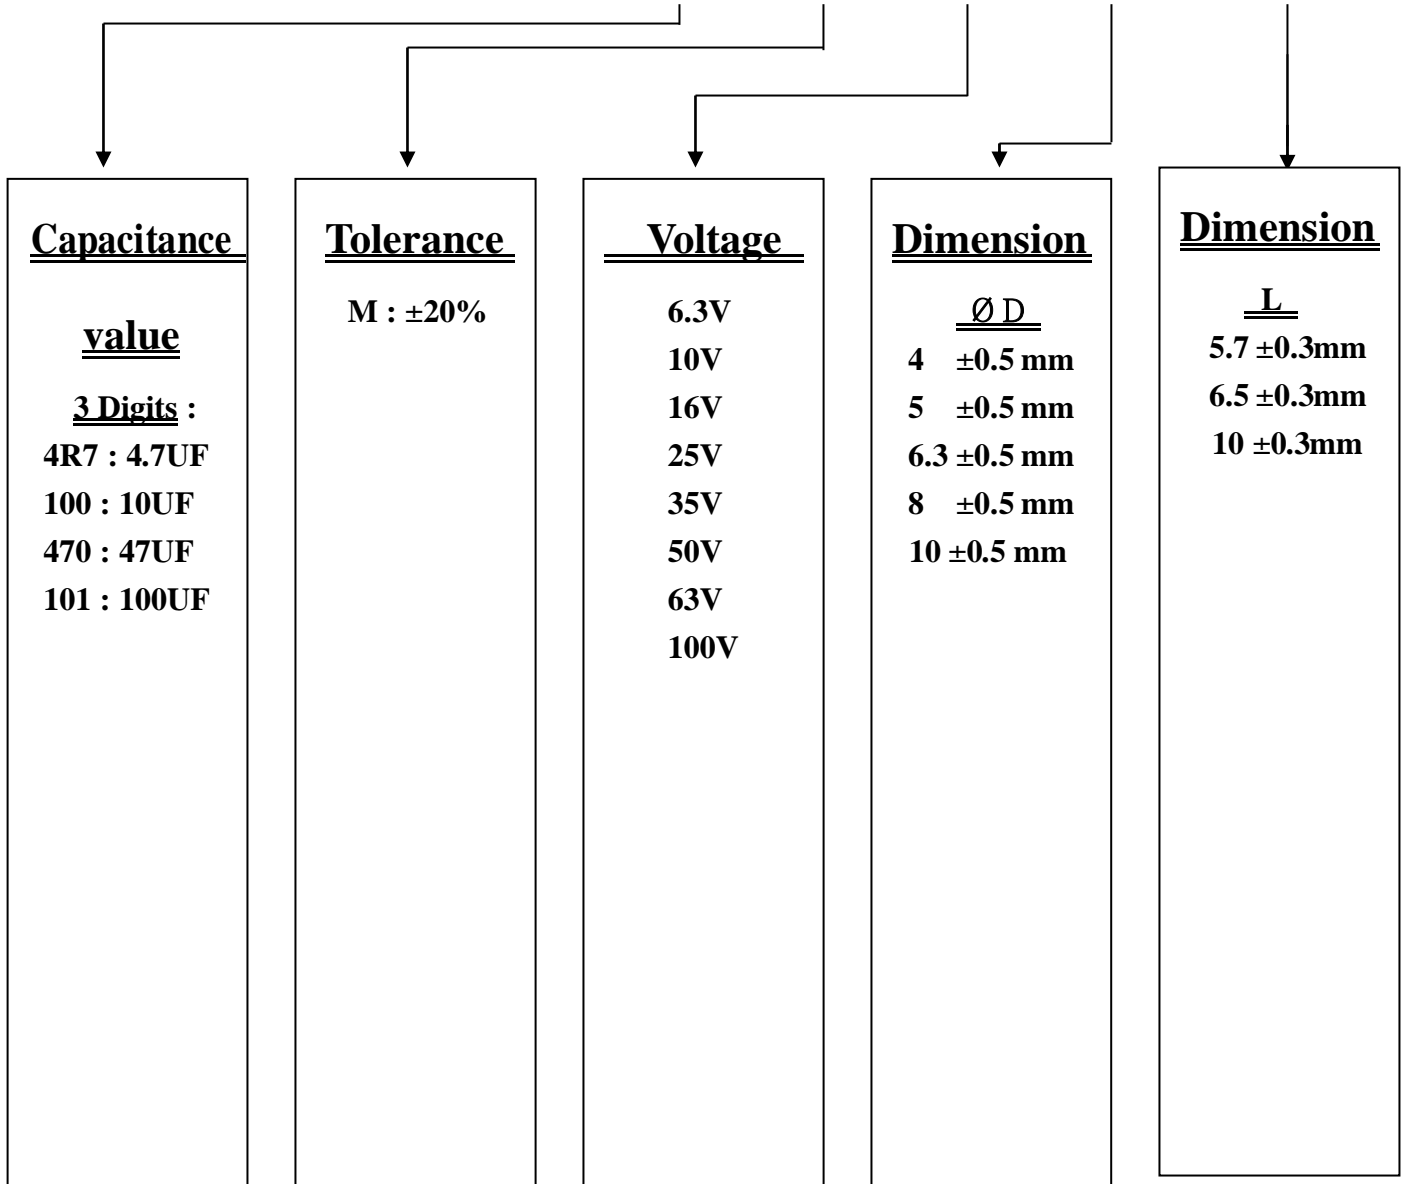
Capacitance

value

3 Digits :
4R7 : 4.7UF
100 : 10UF
470 : 47UF
101 : 100UF

Tolerance

M : ±20%

Voltage

6.3V
10V
16V
25V
35V
50V
63V
100V

Dimension

ØD
4 ±0.5 mm
5 ±0.5 mm
6.3 ±0.5 mm
8 ±0.5 mm
10 ±0.5 mm

Dimension

L
5.7 ±0.3mm
6.5 ±0.3mm
10 ±0.3mm